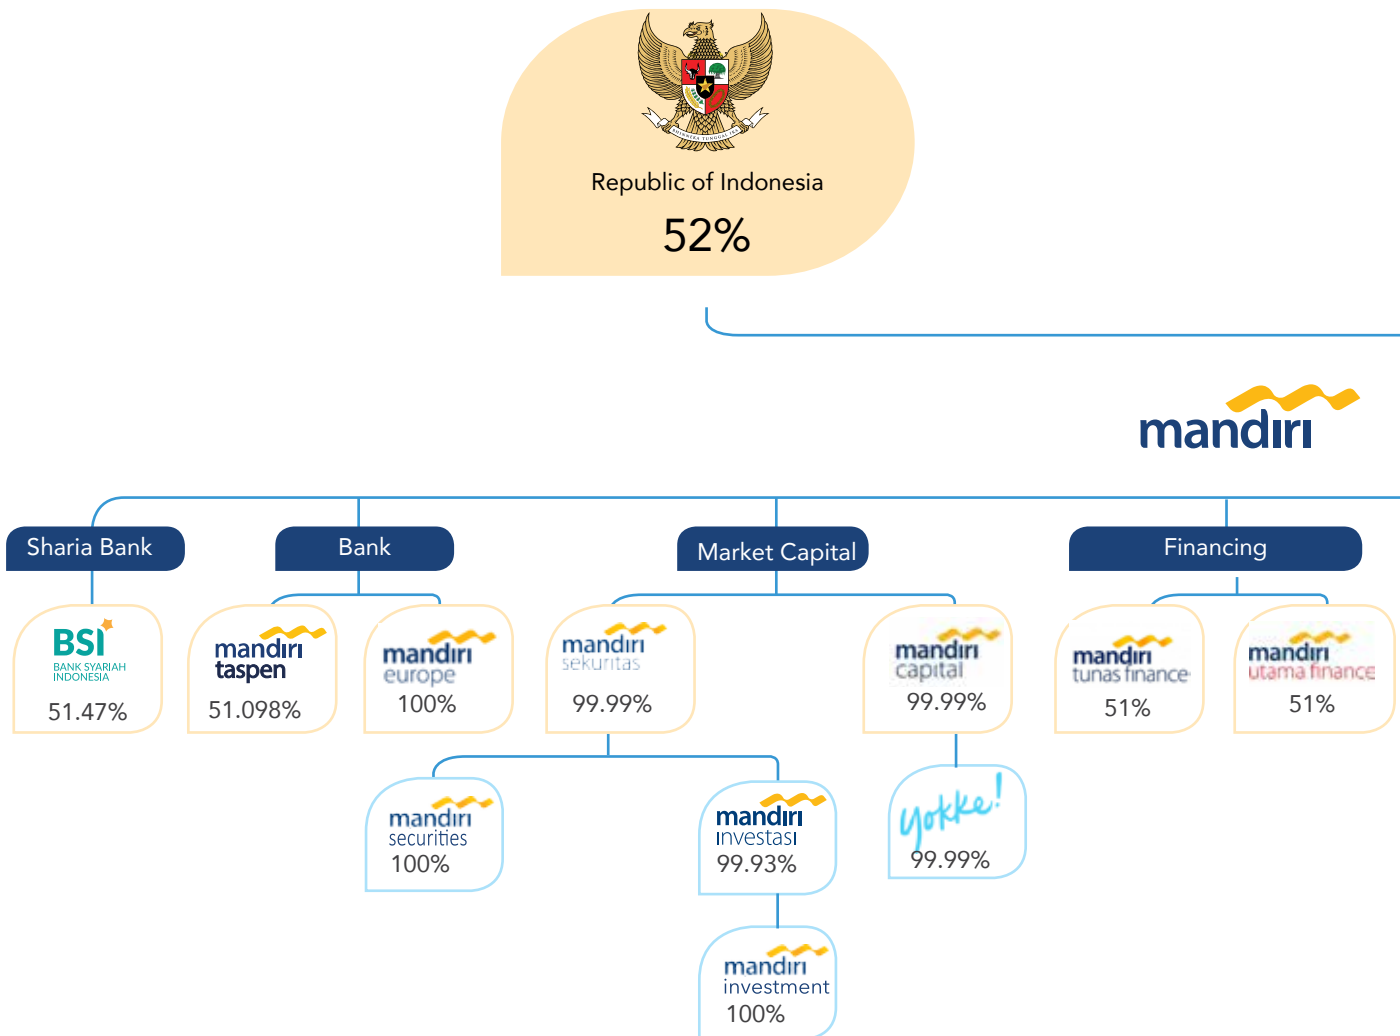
BHINNEKA TUNGGAL IKA

Republic of Indonesia

52%

mandiri

Sharia Bank

Bank

Market Capital

Financing

BSI BANK SYARIAH INDONESIA

51.47%

mandiri taspen

51.098%

mandiri europe

100%

mandiri sekuritas

99.99%

mandiri capital

99.99%

mandiri tunas finance

51%

mandiri utama finance

51%

mandiri securities

100%

mandiri investasi

99.93%

yokke!

99.99%

mandiri investment

100%